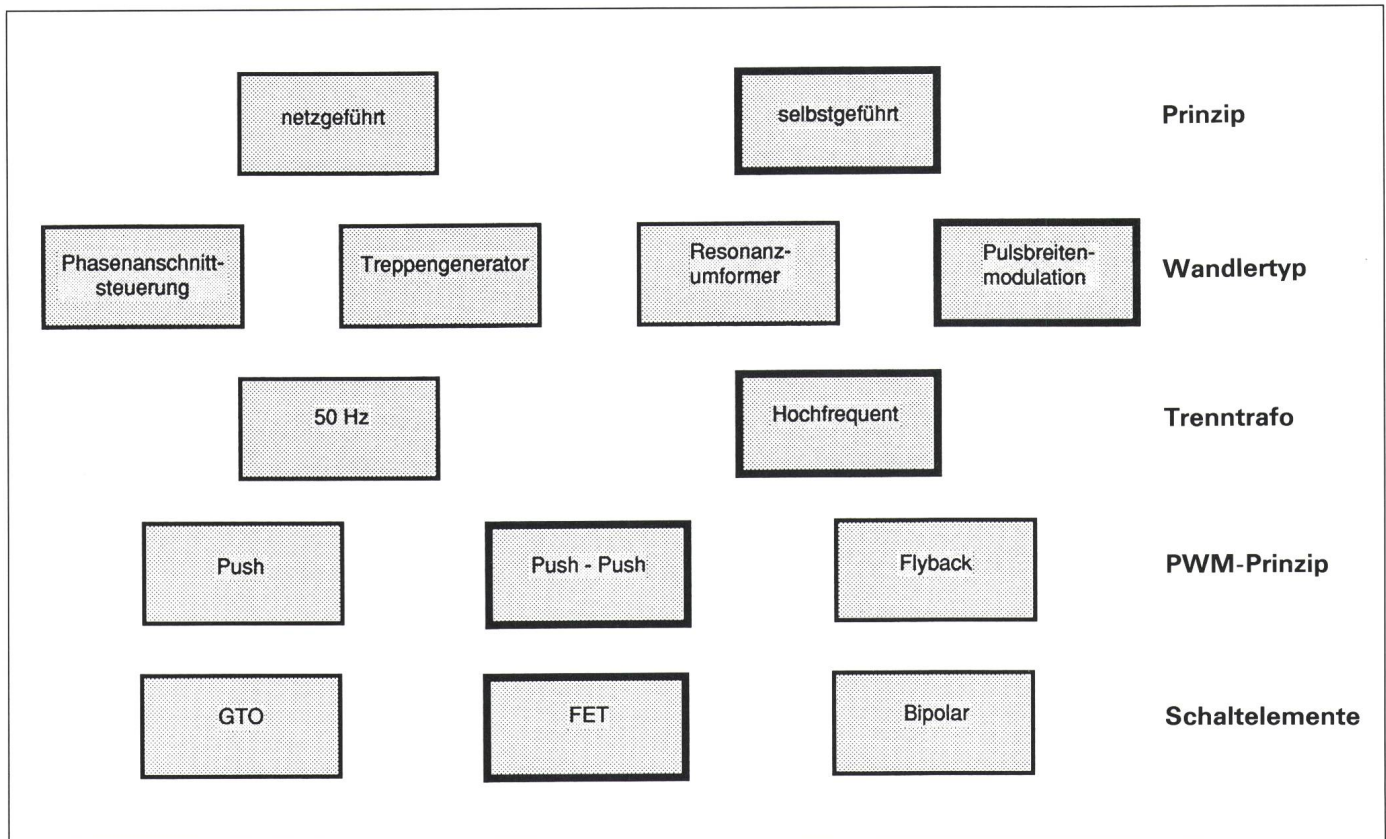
netzgeführt

selbstgeführt

Prinzip

Phasenanschnittsteuerung

Treppengenerator

Resonanzumformer

Pulsbreitenmodulation

Wandlertyp

50 Hz

Hochfrequent

Trenntrafo

Push

Push - Push

Flyback

PWM-Prinzip

GTO

FET

Bipolar

Schaltelemente